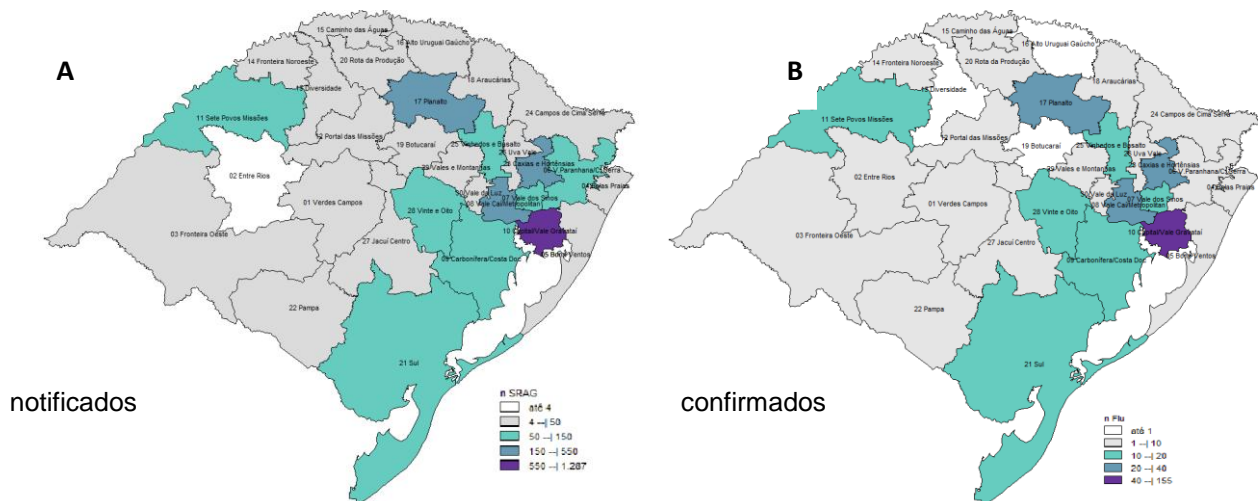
A

15 Caminho das Águas
16 Alto Uruguai Gaúcho
14 Fronteira Noroeste
20 Rota da Produção
18 Araucárias
13 Diversidade
17 Planalto
11 Sete Povos Missões
24 Campos de Cima Serra
12 Portal das Missões
19 Botucaraí
25 Vinhedos e Basalto
26 Uva Vale
23 Caxias e Hortênsias
29 Vales e Montanhas
06 V. Paranhana/C.Serra
02 Entre Rios
04 Belas Praias
30 Vale da Luz
07 Vale dos Sinos
08 Vale Caí/Metropolitan
01 Verdes Campos
28 Vinte e Oito
10 Capital/Vale Gravataí
03 Fronteira Oeste
27 Jacuí Centro
09 Carbonífera/Costa Doce
05 Bons Ventos
22 Pampa
21 Sul

notificados

n SRAG
até 4
4 –| 50
50 –| 150
150 –| 550
550 –| 1.287

B

15 Caminho das Águas
16 Alto Uruguai Gaúcho
14 Fronteira Noroeste
20 Rota da Produção
18 Araucárias
13 Diversidade
17 Planalto
11 Sete Povos Missões
24 Campos de Cima Serra
12 Portal das Missões
19 Botucaraí
25 Vinhedos e Basalto
26 Uva Vale
23 Caxias e Hortênsias
29 Vales e Montanhas
06 V. Paranhana/C.Serra
02 Entre Rios
04 Belas Praias
30 Vale da Luz
07 Vale dos Sinos
08 Vale Caí/Metropolitan
01 Verdes Campos
28 Vinte e Oito
10 Capital/Vale Gravataí
03 Fronteira Oeste
27 Jacuí Centro
09 Carbonífera/Costa Doce
05 Bons Ventos
22 Pampa
21 Sul

confirmados

n Flu
até 1
1 –| 10
10 –| 20
20 –| 40
40 –| 155